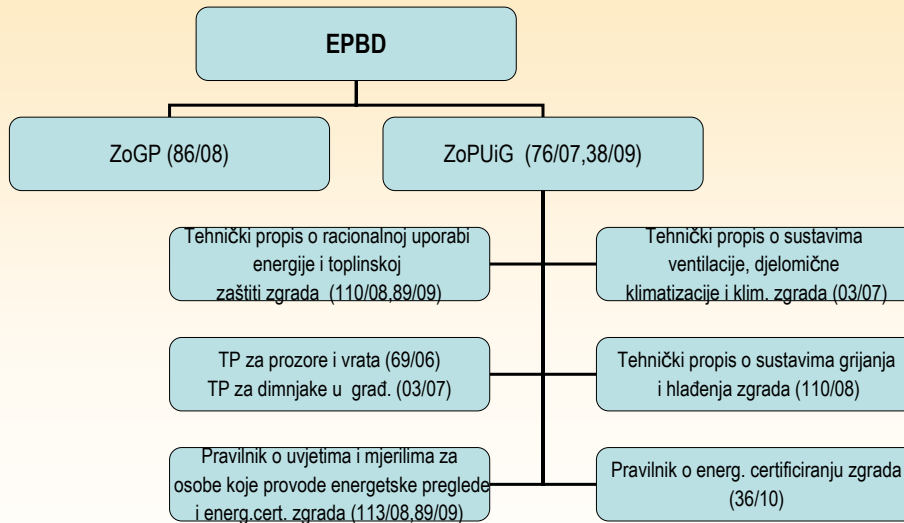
EPBD

ZoGP (86/08)

ZoPUiG (76/07,38/09)

Tehnički propis o racionalnoj uporabi energije i toplinskoj zaštiti zgrada (110/08,89/09)

Tehnički propis o sustavima ventilacije, djelomične klimatizacije i klim. zgrada (03/07)

TP za prozore i vrata (69/06)
TP za dimnjake u građ. (03/07)

Tehnički propis o sustavima grijanja i hlađenja zgrada (110/08)

Pravilnik o uvjetima i mjerilima za osobe koje provode energetske preglede i energ.cert. zgrada (113/08,89/09)

Pravilnik o energ. certificiranju zgrada (36/10)